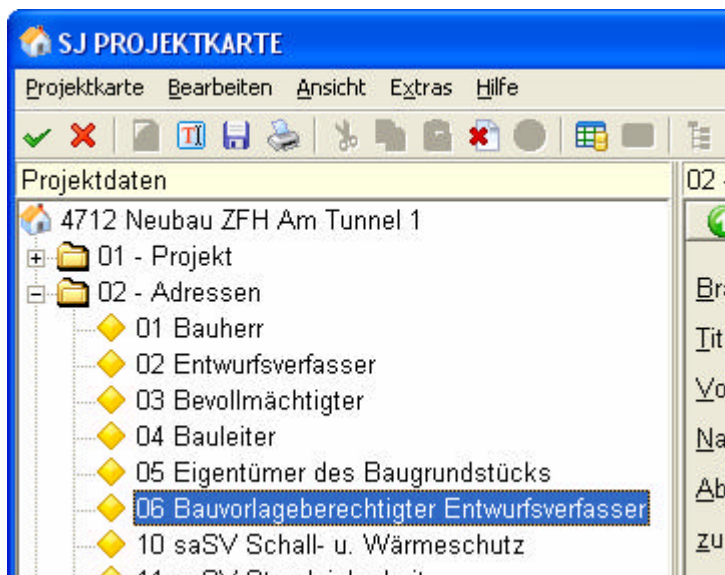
SJ PROJEKTKARTE

Projektkarte Bearbeiten Ansicht Extras Hilfe

Projektdaten

4712 Neubau ZFH Am Tunnel 1
01 - Projekt
02 - Adressen
01 Bauherr
02 Entwurfsverfasser
03 Bevollmächtigter
04 Bauleiter
05 Eigentümer des Baugrundstücks
06 Bauvorlageberechtigter Entwurfsverfasser
10 saSV Schall- u. Wärmeschutz
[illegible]

02 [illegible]
Br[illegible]
Tit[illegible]
Vo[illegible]
Na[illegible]
Ab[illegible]
zu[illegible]